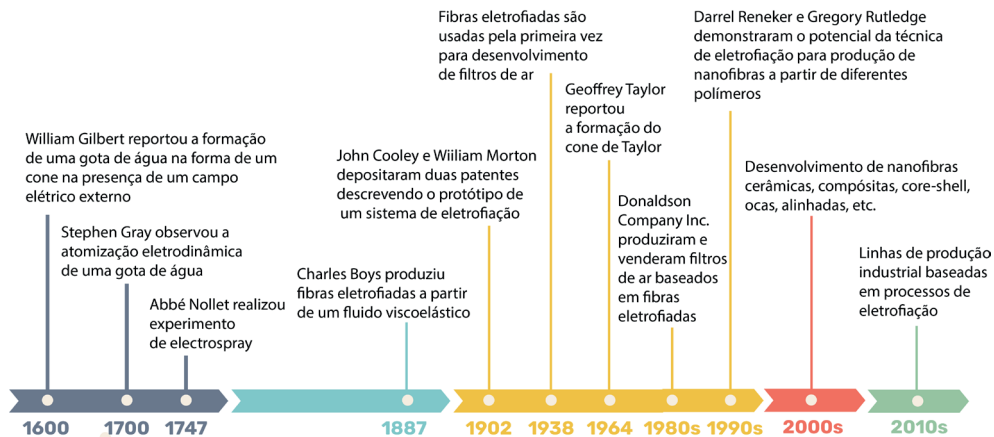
William Gilbert reportou a formação de uma gota de água na forma de um cone na presença de um campo elétrico externo

Stephen Gray observou a atomização eletrodinâmica de uma gota de água

Abbé Nollet realizou experimento de electrospray

Charles Boys produziu fibras eletrofiadas a partir de um fluido viscoelástico

John Cooley e Wiiliam Morton depositaram duas patentes descrevendo o protótipo de um sistema de eletrofiação

Fibras eletrofiadas são usadas pela primeira vez para desenvolvimento de filtros de ar

Geoffrey Taylor reportou a formação do cone de Taylor

Donaldson Company Inc. produziram e venderam filtros de ar baseados em fibras eletrofiadas

Darrel Reneker e Gregory Rutledge demonstraram o potencial da técnica de eletrofiação para produção de nanofibras a partir de diferentes polímeros

Desenvolvimento de nanofibras cerâmicas, compósitas, core-shell, ocas, alinhadas, etc.

Linhas de produção industrial baseadas em processos de eletrofiação

1600 1700 1747 1887 1902 1938 1964 1980s 1990s 2000s 2010s